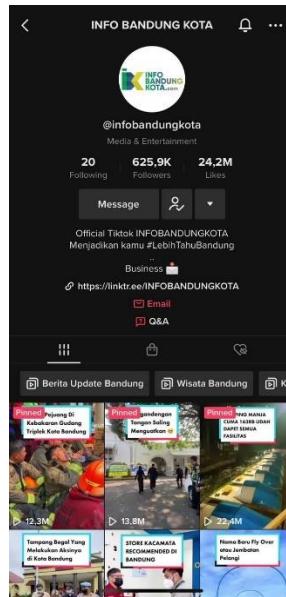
INFO BANDUNG KOTA

INFO BANDUNG KOTA.com

@infobandungkota

Media & Entertainment

20 Following

625,9K Followers

24,2M Likes

Message

Official Tiktok INFOBANDUNGKOTA
Menjadikan kamu #LebihTahuBandung

Business

https://linktr.ee/INFOBANDUNGKOTA

Email

Q&A

Berita Update Bandung

Wisata Bandung

Pinned

Pejuang Di Kebakaran Gudang Triplek Kota Bandung

12,3M

Pinned

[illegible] Bergandengan Tangan Saling Menguatkan

13,8M

Pinned

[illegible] MANJA CUMA 165RB UDAH DAPET SEMUA FASILITAS

22,4M

Tampang Begal Yang Melakukan Aksinya di Kota Bandung

STORE KACAMATA RECOMMENDED DI BANDUNG

Nama Baru Fly Over atau Jembatan Pelangi